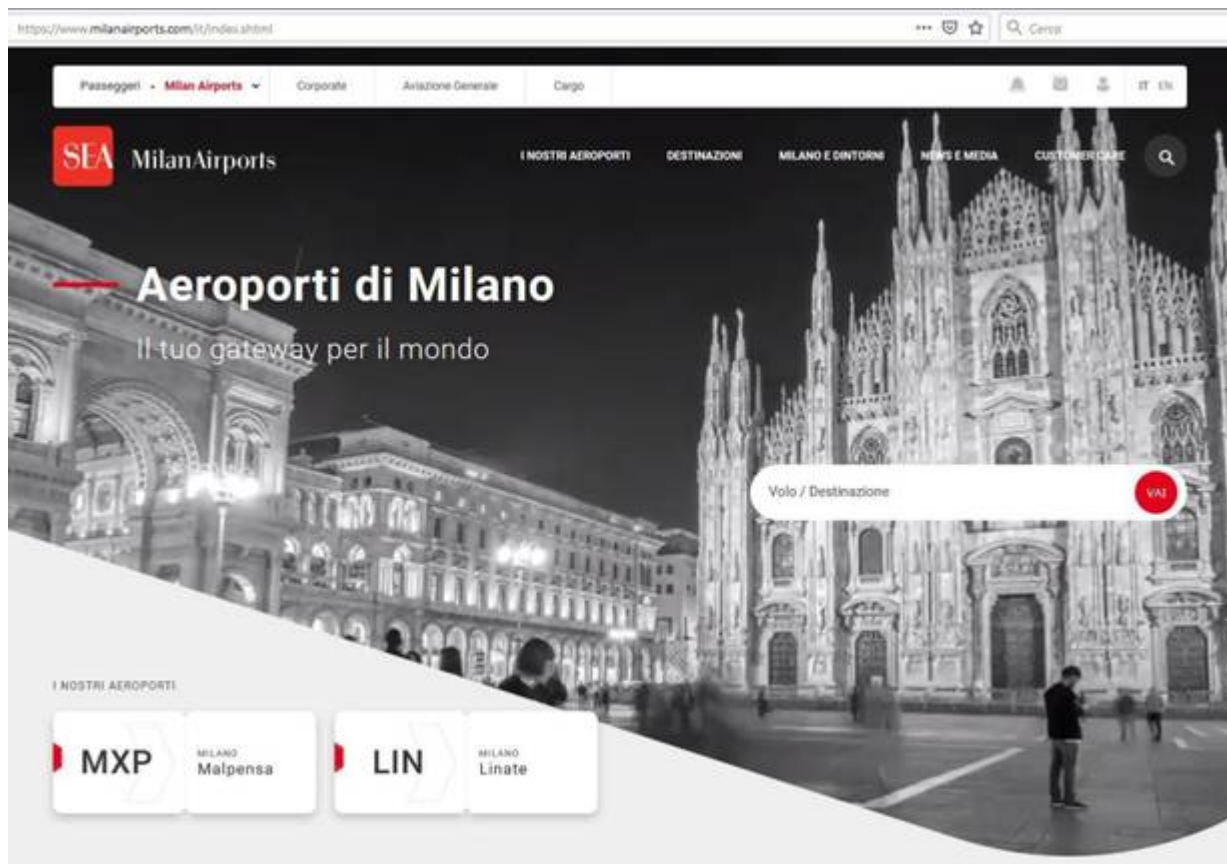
https://www.milanairports.com/it/index.shtml

Cerca

Passeggeri - Milan Airports Corporate Aviazione Generale Cargo

IT EN

SEA MilanAirports

I NOSTRI AEROPORTI DESTINAZIONI MILANO E DINTORNI NEWS E MEDIA CUSTOMER CARE

Aeroporti di Milano

Il tuo gateway per il mondo

Volo / Destinazione VAI

I NOSTRI AEROPORTI

MXP MILANO Malpensa

LIN MILANO Linate